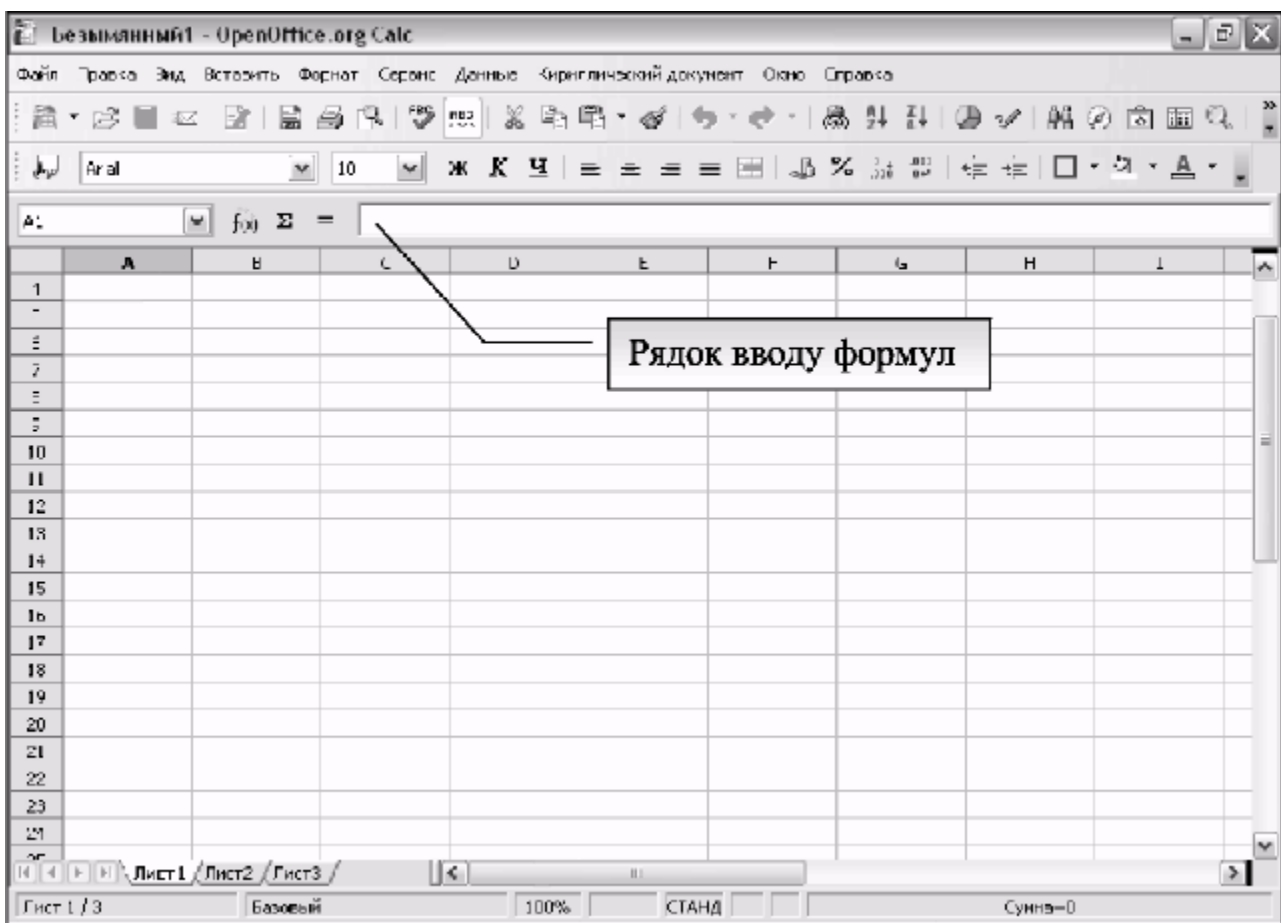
Безымянный1 - OpenOffice.org Calc

Файл Правка Вид Вставить Формат Сервис Данные Кириллический документ Окно Справка

Arial 10 Ж К Ч

A1 $f(x)$ Σ =

| | A | B | C | D | E | F | G | H | I |
|---|---|---|---|---|---|---|---|---|---|
| 1 | | | | | | | | | |
| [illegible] | | | | | | | | | |
| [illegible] | | | | | | | | | |
| 7 | | | | | | | | | |
| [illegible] | | | | | | | | | |
| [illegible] | | | | | | | | | |
| 10 | | | | | | | | | |
| 11 | | | | | | | | | |
| 12 | | | | | | | | | |
| 13 | | | | | | | | | |
| 14 | | | | | | | | | |
| 15 | | | | | | | | | |
| 16 | | | | | | | | | |
| 17 | | | | | | | | | |
| 18 | | | | | | | | | |
| 19 | | | | | | | | | |
| 20 | | | | | | | | | |
| 21 | | | | | | | | | |
| 22 | | | | | | | | | |
| 23 | | | | | | | | | |
| 24 | | | | | | | | | |

Рядок вводу формул

Лист1 Лист2 Лист3

Лист 1 / 3 Базовый 100% СТАНД Сумма=0